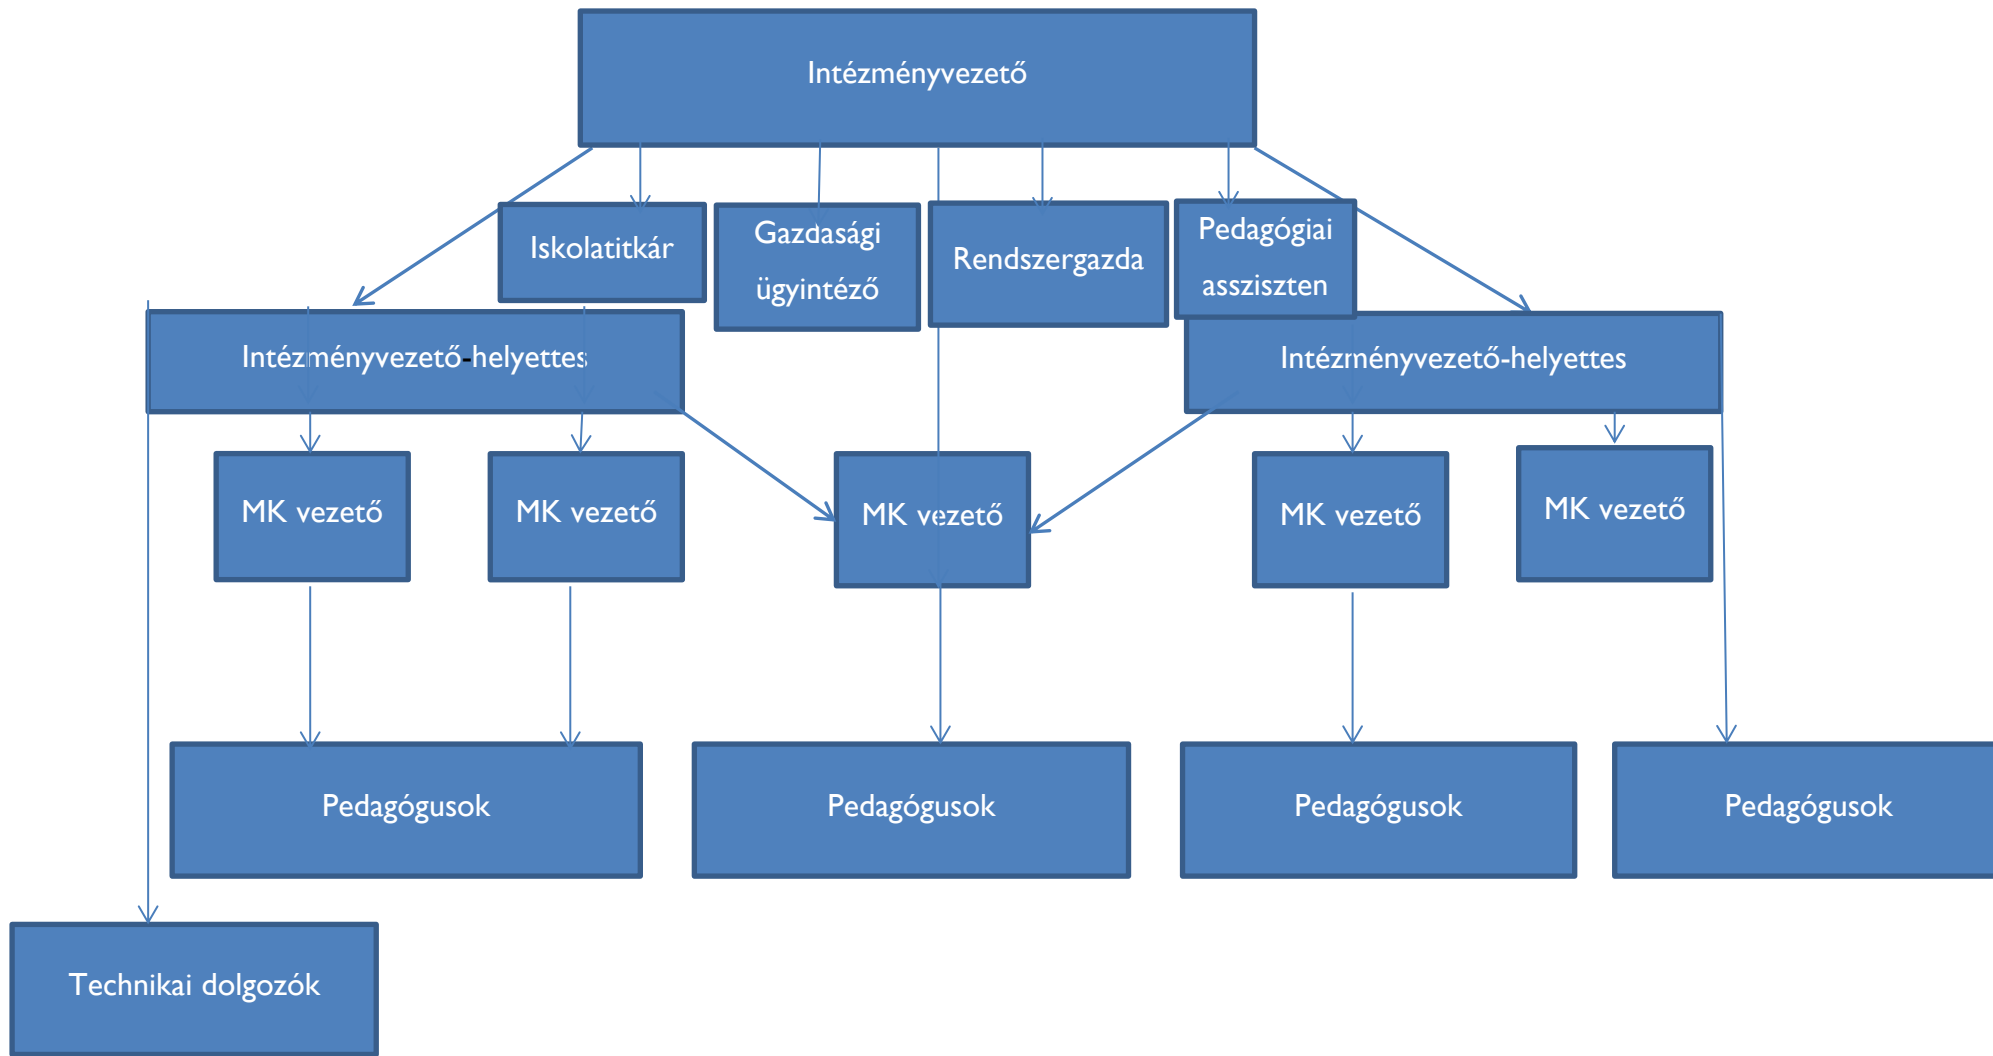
Intézményvezető

Iskolatitkár

Gazdasági ügyintéző

Rendszergazda

Pedagógiai asszisztens

Intézményvezető-helyettes

Intézményvezető-helyettes

MK vezető

MK vezető

MK vezető

MK vezető

MK vezető

Pedagógusok

Pedagógusok

Pedagógusok

Pedagógusok

Technikai dolgozók